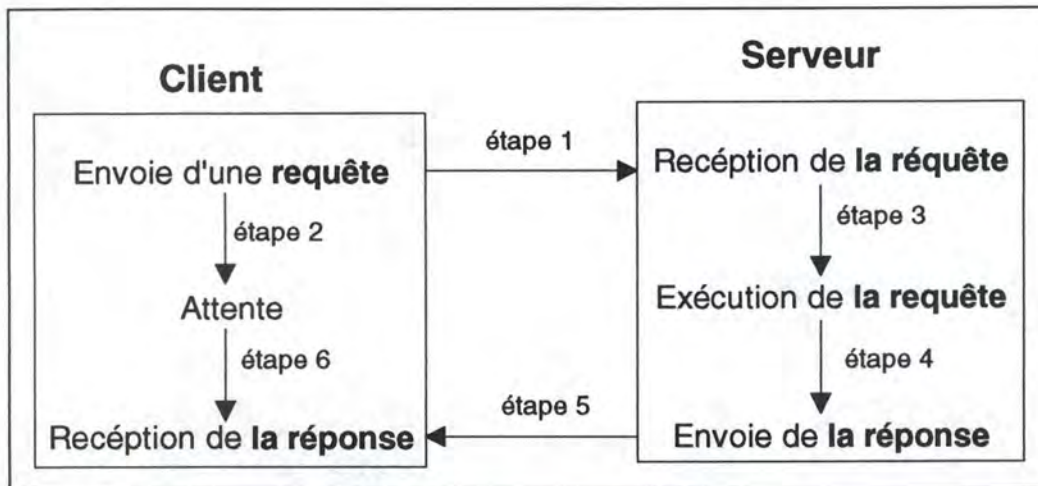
Client

Envoie d'une **requête**

étape 2

Attente

étape 6

Recéption de **la réponse**

Serveur

Recéption de **la réquête**

étape 3

Exécution de **la requête**

étape 4

Envoie de **la réponse**

étape 1

étape 5